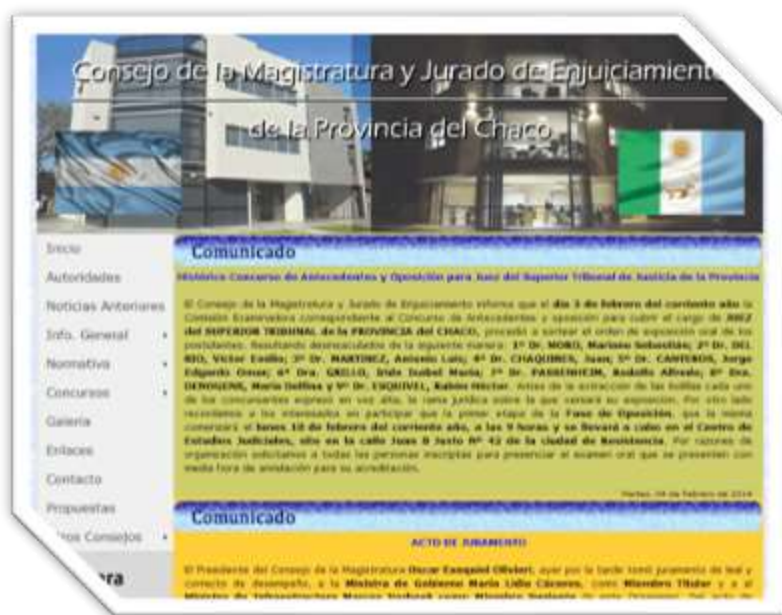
Consejo de la Magistratura y Jurado de Enjuiciamient

de la Provincia del Chaco

Inicio
Autoridades
Noticias Anteriores
Info. General
Normativa
Concursos
Galeria
Enlaces
Contacto
Propuestas
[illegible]tros Consejos
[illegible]ra

Comunicado

Histórico Concurso de Antecedentes y Oposición para Juez del Superior Tribunal de Justicia de la Provincia

El Consejo de la Magistratura y Jurado de Enjuiciamiento informa que el día 3 de febrero del corriente año la Comisión Examinadora correspondiente al Concurso de Antecedentes y oposición para cubrir el cargo de JUEZ del SUPERIOR TRIBUNAL de la PROVINCIA del CHACO, procedió a sortear el orden de exposición oral de los postulantes. Resultando desinsaculados de la siguiente manera: 1º Dr. MORO, Mariano Sebastián; 2º Dr. DEL RIO, Víctor Emilio; 3º Dr. MARTINEZ, Antonio Luis; 4º Dr. CHAQUIRES, Juan; 5º Dr. CANTEROS, Jorge Edgardo Omar; 6º Dra. GRILLO, Iride Isabel María; 7º Dr. PASSERINI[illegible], Rodolfo Alfredo; 8º Dra. DENOGUES, María Delfina y 9º Dr. ESQUIVEL, Rubén Héctor. Antes de la extracción de las bolillas cada uno de los concursantes expresó en voz alta, la rama jurídica sobre la que versará su exposición. Por otro lado recordamos a los interesados en participar que la primer etapa de la Fase de Oposición, que la misma comenzará el lunes 10 de febrero del corriente año, a las 9 horas y se llevará a cabo en el Centro de Estudios Judiciales, sito en la calle Juan B Justo Nº 42 de la ciudad de Resistencia. Por razones de organización solicitamos a todas las personas inscriptas para presenciar el examen oral que se presenten con media hora de antelación para su acreditación.

Martes, 04 de Febrero de 2014

Comunicado

ACTO DE JURAMENTO

El Presidente del Consejo de la Magistratura Oscar Ezequiel Olivieri, ayer por la tarde tomó juramento de leal y correcto desempeño, a la Ministra de Gobierno María Lidia Cáceres, como Miembro Titular y a el Ministro de Infraestructura Marcos Verbeek como Miembro Suplente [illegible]